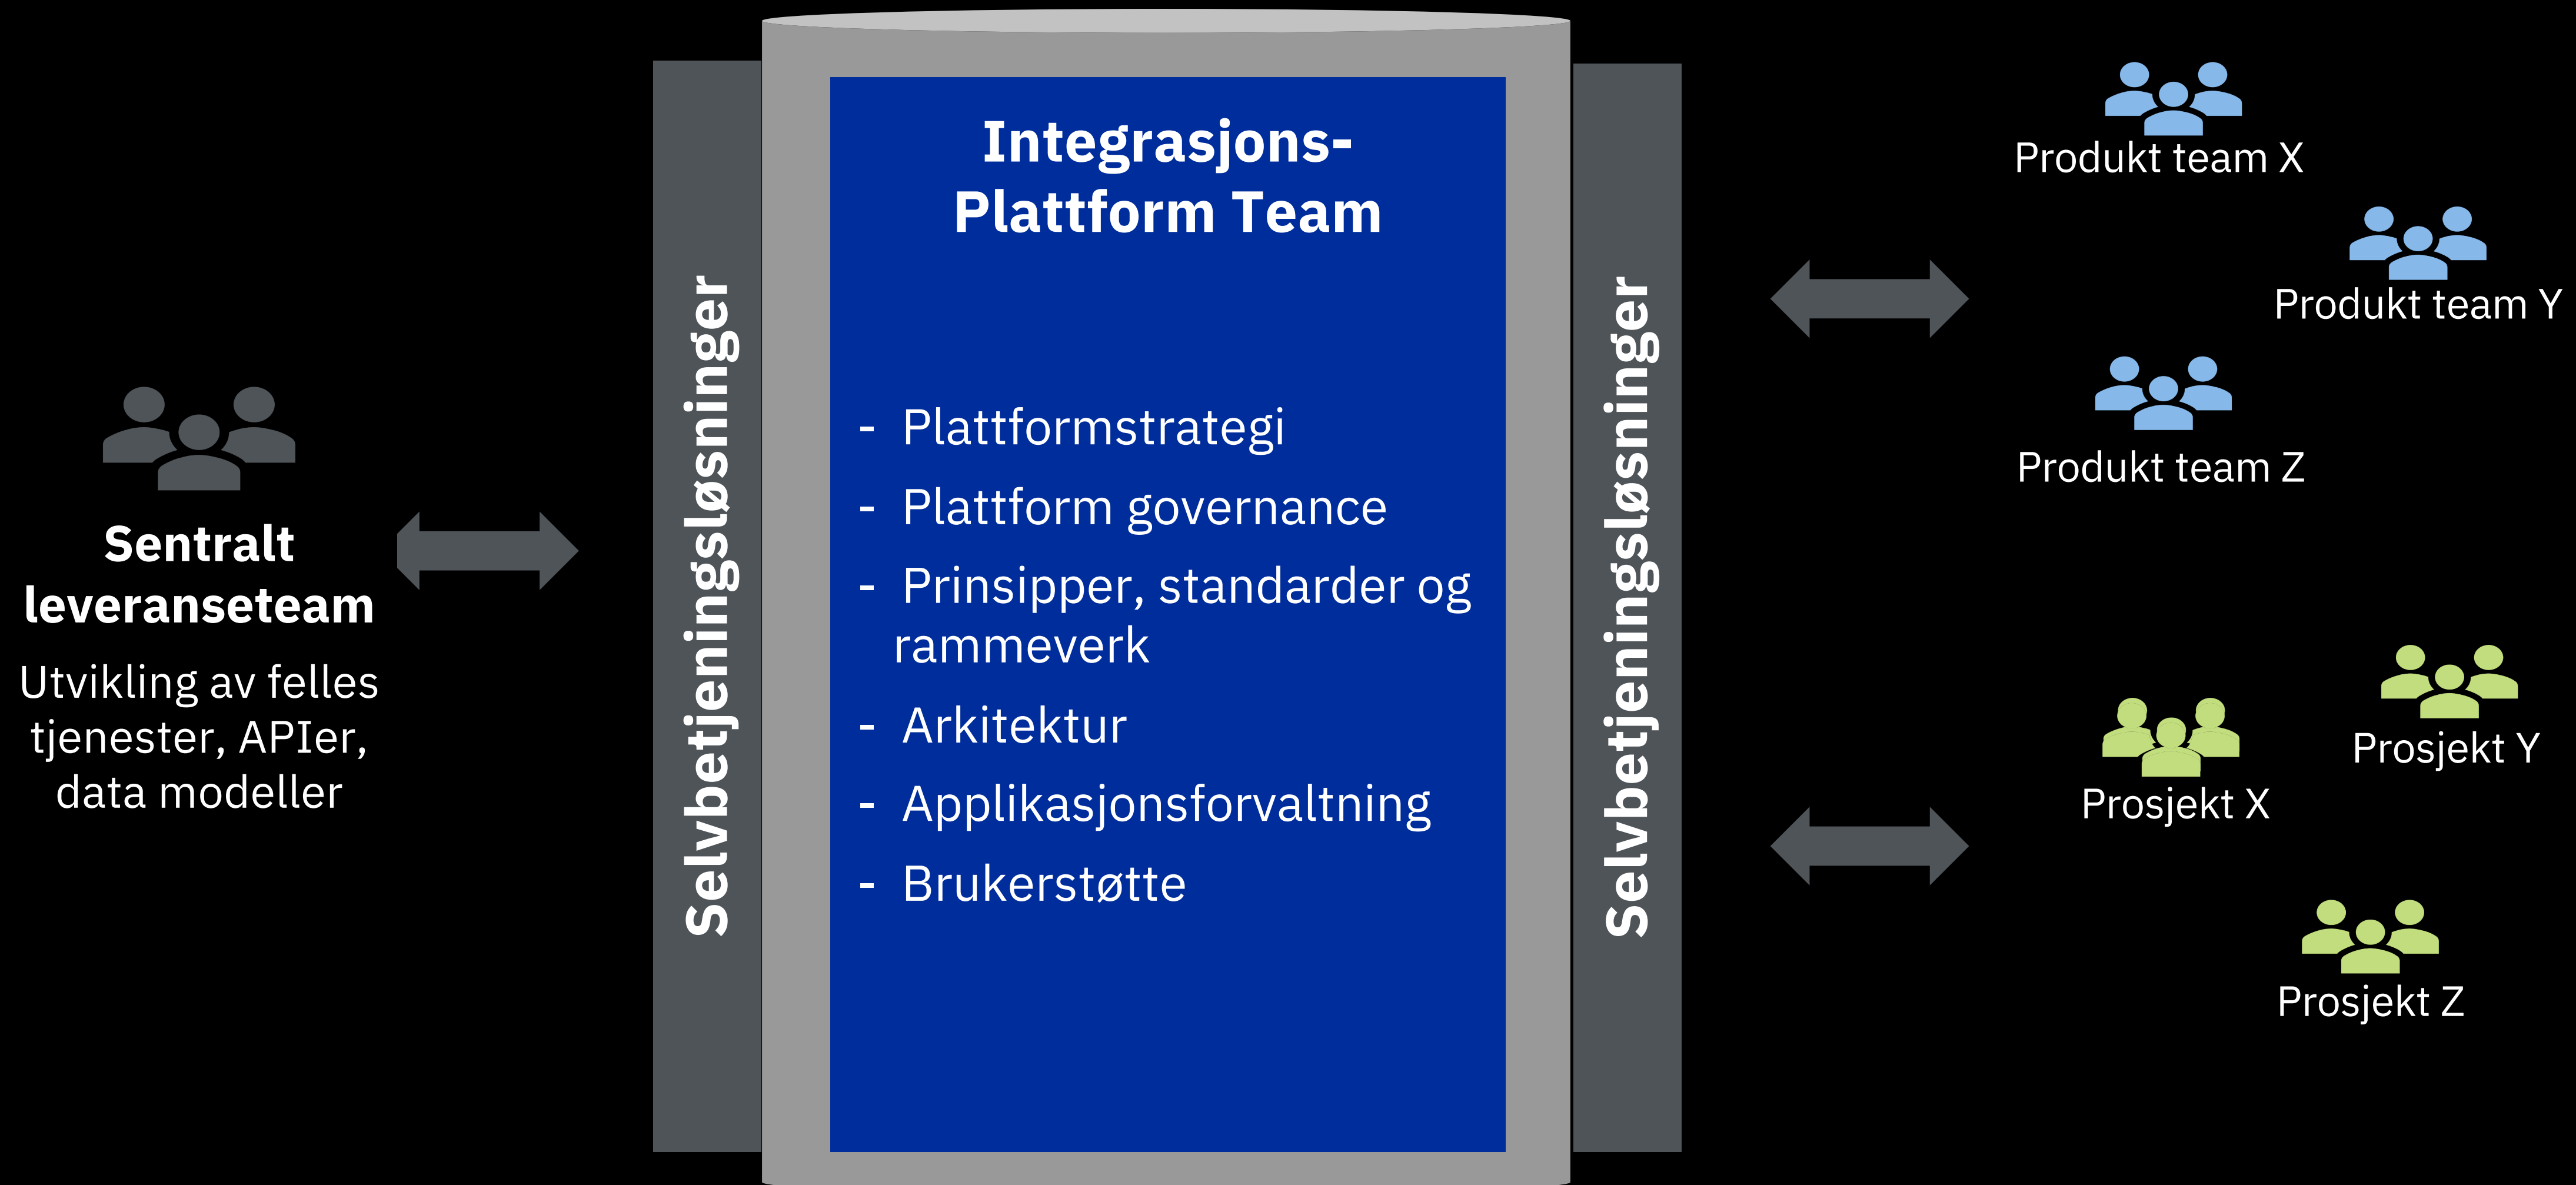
Sentralt leveranseteam

Utvikling av felles tjenester, APIer, data modeller

Selvbetjeningsløsninger

Integrasjons-Plattform Team

- Plattformstrategi
- Plattform governance
- Prinsipper, standarder og rammeverk
- Arkitektur
- Applikasjonsforvaltning
- Brukerstøtte

Selvbetjeningsløsninger

Produkt team X

Produkt team Y

Produkt team Z

Prosjekt Y

Prosjekt X

Prosjekt Z